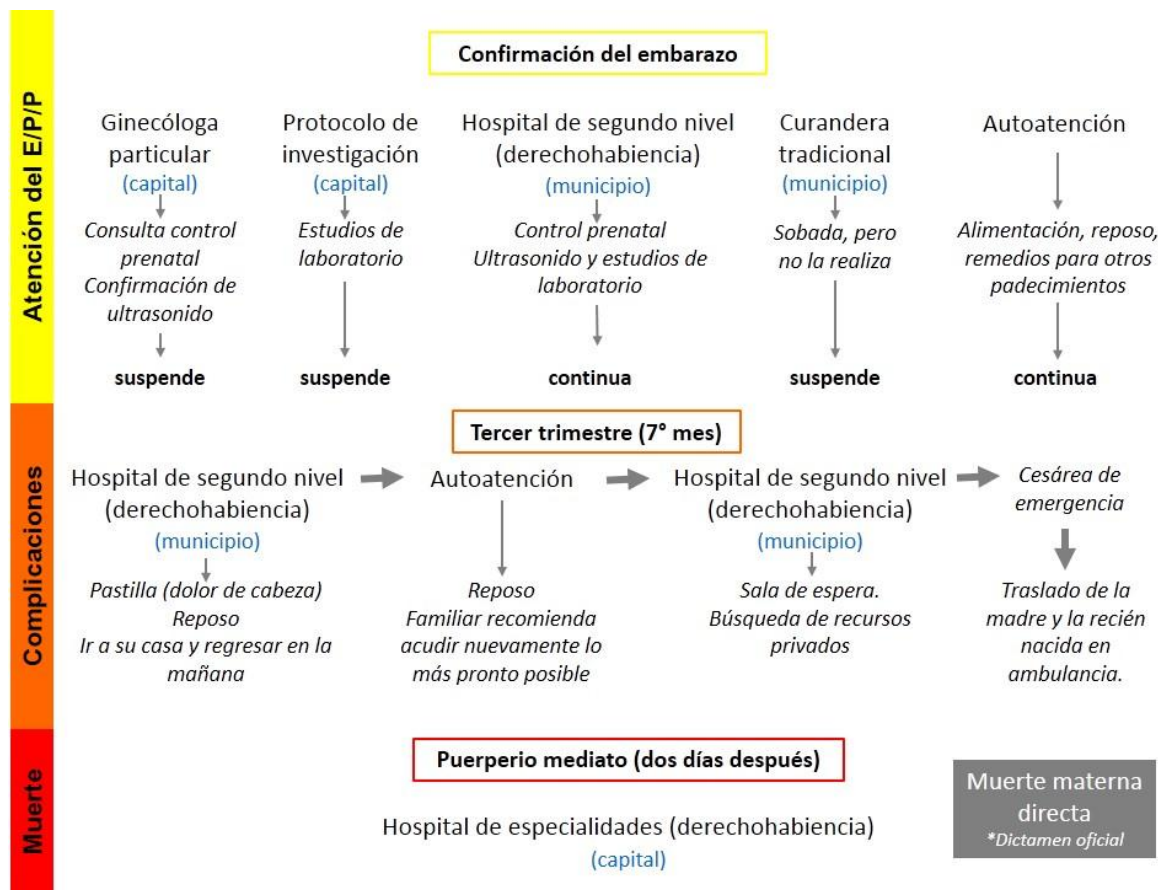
Atención del E/P/P

Confirmación del embarazo

Ginecóloga particular
(capital)
Consulta control prenatal
Confirmación de ultrasonido
suspende

Protocolo de investigación
(capital)
Estudios de laboratorio
suspende

Hospital de segundo nivel (derechohabiencia)
(municipio)
Control prenatal
Ultrasonido y estudios de laboratorio
continua

Curandera tradicional
(municipio)
Sobada, pero no la realiza
suspende

Autoatención
Alimentación, reposo, remedios para otros padecimientos
continua

Complicaciones

Tercer trimestre (7° mes)

Hospital de segundo nivel (derechohabiencia)
(municipio)
Pastilla (dolor de cabeza)
Reposo
Ir a su casa y regresar en la mañana

Autoatención
Reposo
Familiar recomienda acudir nuevamente lo más pronto posible

Hospital de segundo nivel (derechohabiencia)
(municipio)
Sala de espera.
Búsqueda de recursos privados

Cesárea de emergencia
Traslado de la madre y la recién nacida en ambulancia.

Muerte

Puerperio mediato (dos días después)

Hospital de especialidades (derechohabiencia)
(capital)

Muerte materna directa
*Dictamen oficial